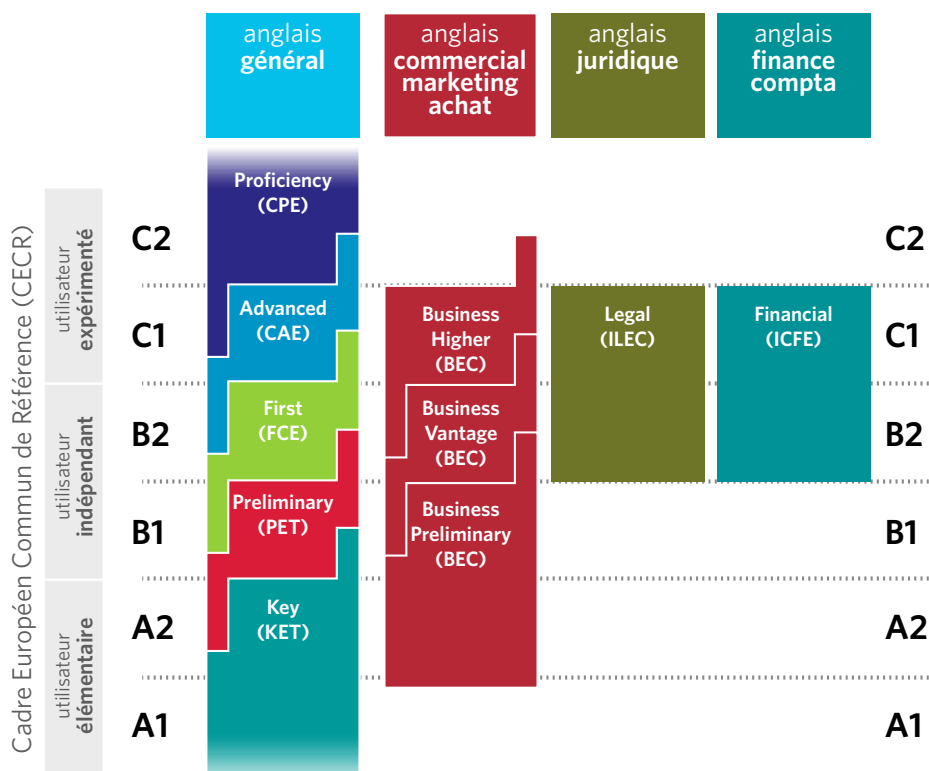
anglais général

anglais commercial marketing achat

anglais juridique

anglais finance compta

Cadre Européen Commun de Référence (CECR)

utilisateur expérimenté

utilisateur indépendant

utilisateur élémentaire

C2
C1
B2
B1
A2
A1

Proficiency (CPE)

Advanced (CAE)

First (FCE)

Preliminary (PET)

Key (KET)

Business Higher (BEC)

Business Vantage (BEC)

Business Preliminary (BEC)

Legal (ILEC)

Financial (ICFE)

C2
C1
B2
B1
A2
A1